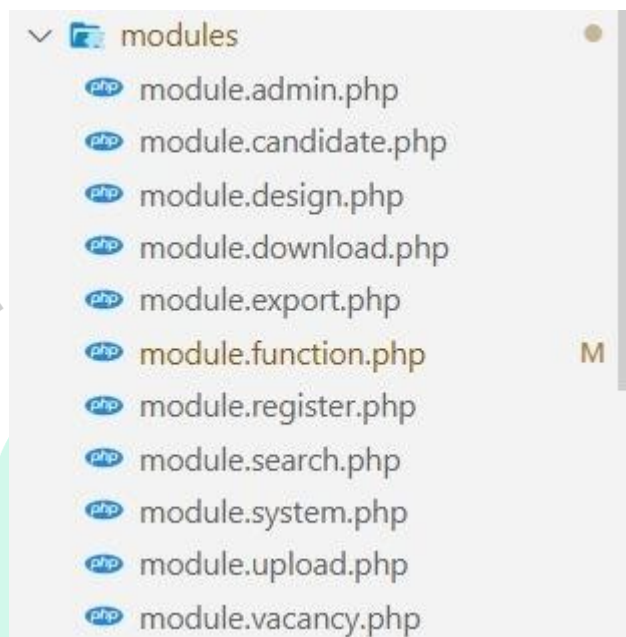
modules
module.admin.php
module.candidate.php
module.design.php
module.download.php
module.export.php
module.function.php M
module.register.php
module.search.php
module.system.php
module.upload.php
module.vacancy.php